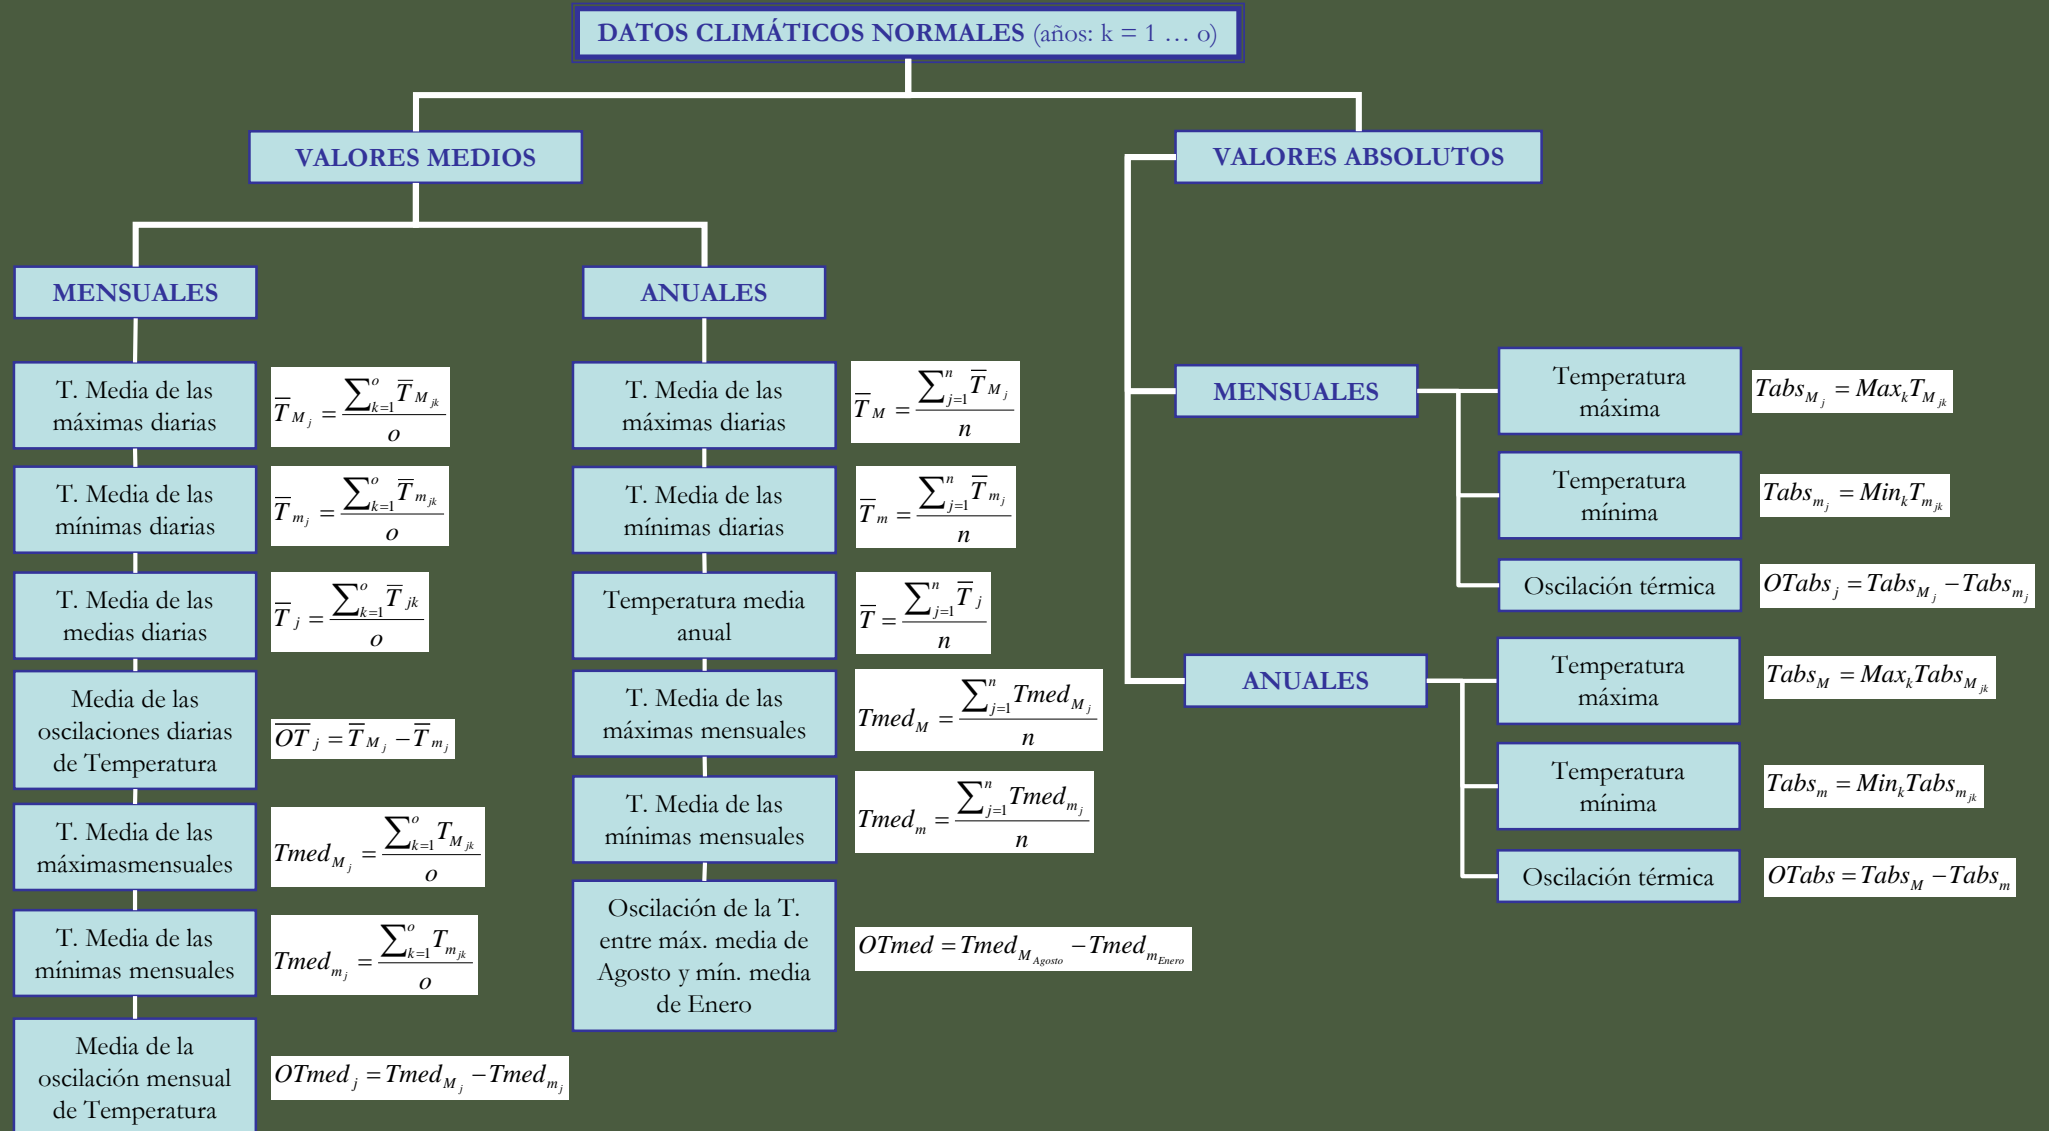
DATOS CLIMÁTICOS NORMALES (años: k = 1 … o)

VALORES MEDIOS

MENSUALES

T. Media de las máximas diarias
$\overline{T}_{M_j} = \frac{\sum_{k=1}^{o} \overline{T}_{M_{jk}}}{o}$

T. Media de las mínimas diarias
$\overline{T}_{m_j} = \frac{\sum_{k=1}^{o} \overline{T}_{m_{jk}}}{o}$

T. Media de las medias diarias
$\overline{T}_j = \frac{\sum_{k=1}^{o} \overline{T}_{jk}}{o}$

Media de las oscilaciones diarias de Temperatura
$\overline{OT}_j = \overline{T}_{M_j} - \overline{T}_{m_j}$

T. Media de las máximasmensuales
$Tmed_{M_j} = \frac{\sum_{k=1}^{o} T_{M_{jk}}}{o}$

T. Media de las mínimas mensuales
$Tmed_{m_j} = \frac{\sum_{k=1}^{o} T_{m_{jk}}}{o}$

Media de la oscilación mensual de Temperatura
$OTmed_j = Tmed_{M_j} - Tmed_{m_j}$

ANUALES

T. Media de las máximas diarias
$\overline{T}_M = \frac{\sum_{j=1}^{n} \overline{T}_{M_j}}{n}$

T. Media de las mínimas diarias
$\overline{T}_m = \frac{\sum_{j=1}^{n} \overline{T}_{m_j}}{n}$

Temperatura media anual
$\overline{T} = \frac{\sum_{j=1}^{n} \overline{T}_j}{n}$

T. Media de las máximas mensuales
$Tmed_M = \frac{\sum_{j=1}^{n} Tmed_{M_j}}{n}$

T. Media de las mínimas mensuales
$Tmed_m = \frac{\sum_{j=1}^{n} Tmed_{m_j}}{n}$

Oscilación de la T. entre máx. media de Agosto y mín. media de Enero
$OTmed = Tmed_{M_{Agosto}} - Tmed_{m_{Enero}}$

VALORES ABSOLUTOS

MENSUALES

Temperatura máxima
$Tabs_{M_j} = Max_k T_{M_{jk}}$

Temperatura mínima
$Tabs_{m_j} = Min_k T_{m_{jk}}$

Oscilación térmica
$OTabs_j = Tabs_{M_j} - Tabs_{m_j}$

ANUALES

Temperatura máxima
$Tabs_M = Max_k Tabs_{M_{jk}}$

Temperatura mínima
$Tabs_m = Min_k Tabs_{m_{jk}}$

Oscilación térmica
$OTabs = Tabs_M - Tabs_m$